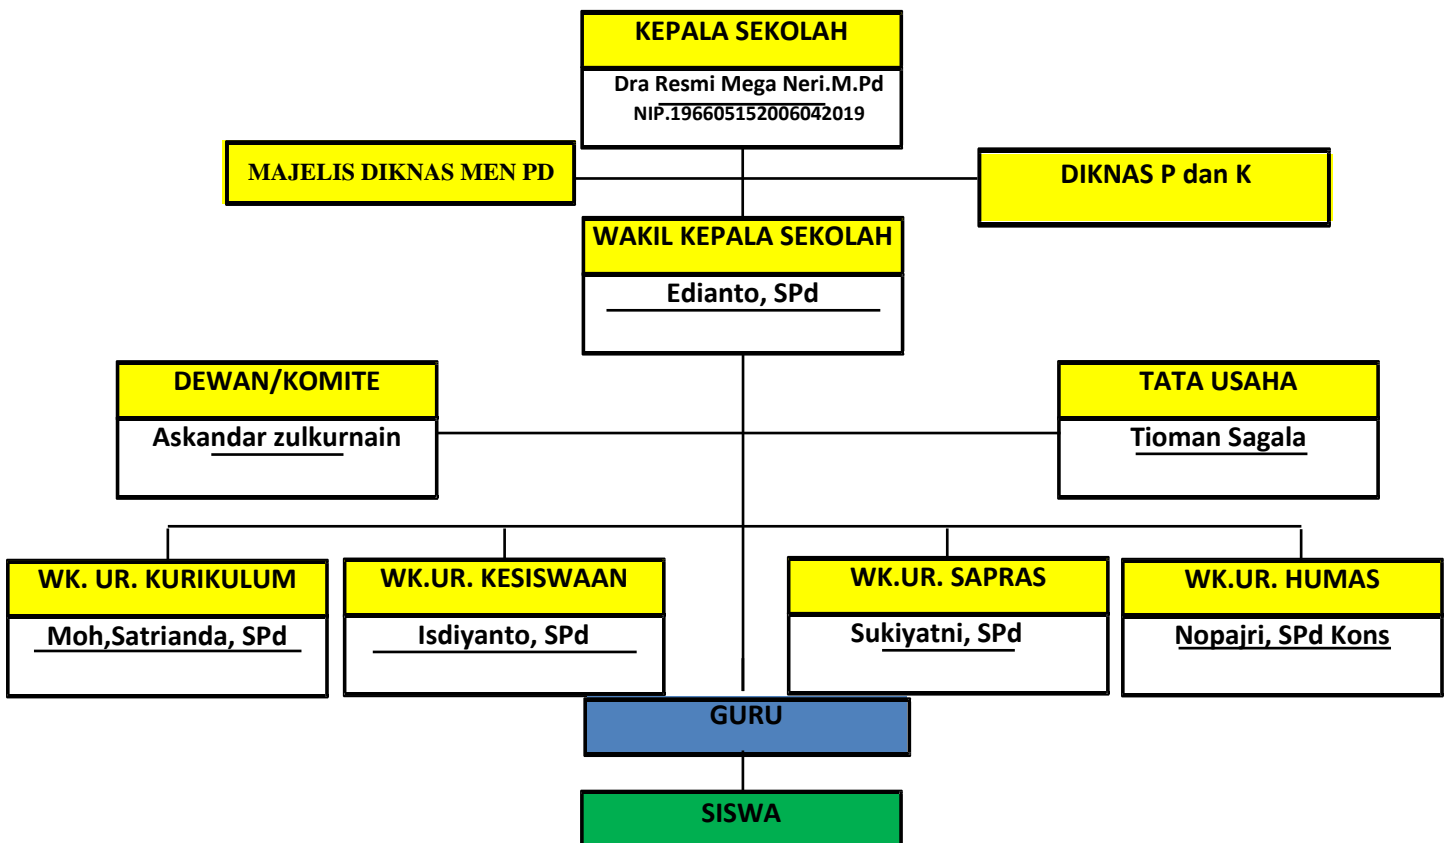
KEPALA SEKOLAH

Dra Resmi Mega Neri.M.Pd
NIP.196605152006042019

MAJELIS DIKNAS MEN PD

DIKNAS P dan K

WAKIL KEPALA SEKOLAH

Edianto, SPd

DEWAN/KOMITE

Askandar zulkurnain

TATA USAHA

Tioman Sagala

WK. UR. KURIKULUM

Moh,Satrianda, SPd

WK.UR. KESISWAAN

Isdiyanto, SPd

WK.UR. SAPRAS

Sukiyatni, SPd

WK.UR. HUMAS

Nopajri, SPd Kons

GURU

SISWA